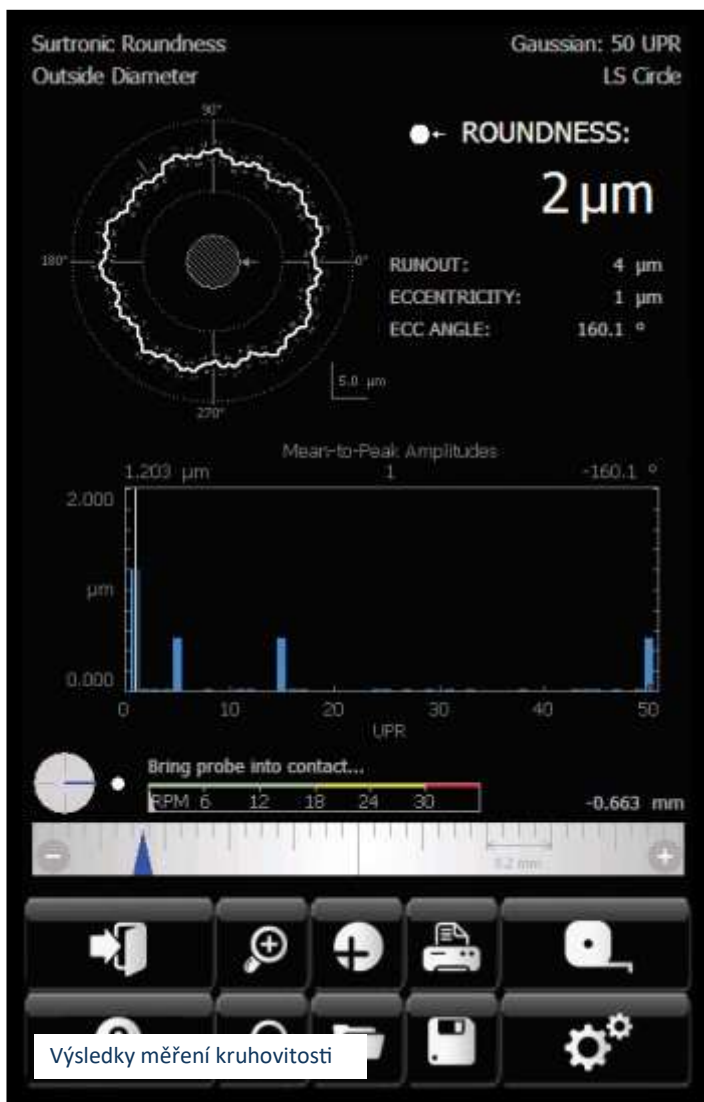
Surtronic Roundness
Outside Diameter

Gaussian: 50 UPR
LS Circle

90°
180°
0°
270°

ROUNDNESS:

2 µm

RUNOUT: 4 µm
ECCENTRICITY: 1 µm
ECC ANGLE: 160.1 °

5.0 µm

Mean-to-Peak Amplitudes
1.203 µm 1 -160.1 °

2.000
µm
0.000

0 10 20 30 40 50
UPR

Bring probe into contact...
RPM 6 12 18 24 30

-0.663 mm

0.2 mm

Výsledky měření kruhovitosti